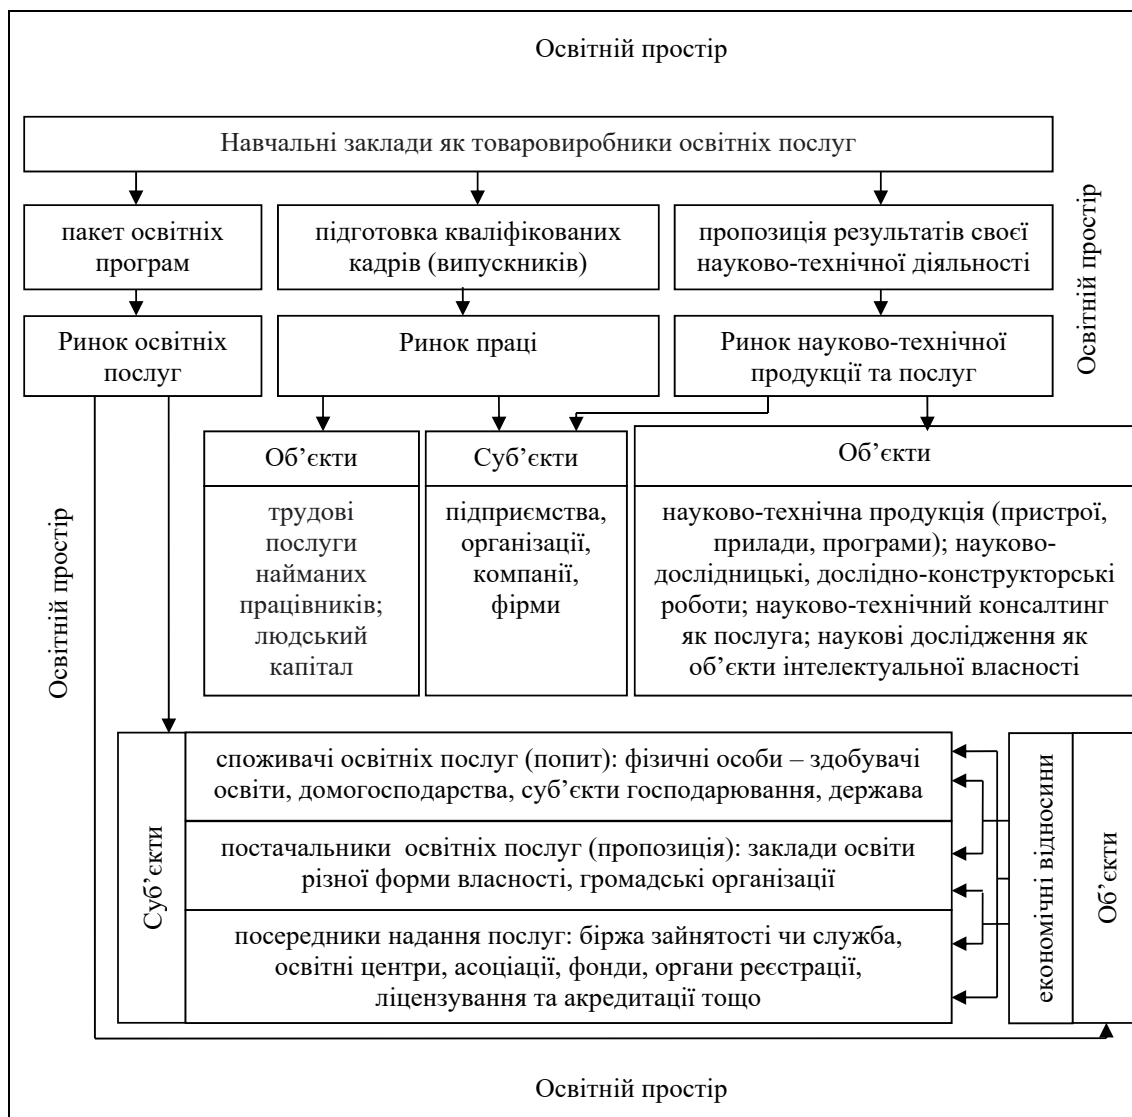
Освітній простір

Навчальні заклади як товаровиробники освітніх послуг

Освітній простір

пакет освітніх програм

підготовка кваліфікованих кадрів (випускників)

пропозиція результатів своєї науково-технічної діяльності

Ринок освітніх послуг

Ринок праці

Ринок науково-технічної продукції та послуг

Освітній простір

Об’єкти

трудові послуги найманих працівників; людський капітал

Суб’єкти

підприємства, організації, компанії, фірми

Об’єкти

науково-технічна продукція (пристрої, прилади, програми); науково-дослідницькі, дослідно-конструкторські роботи; науково-технічний консалтинг як послуга; наукові дослідження як об’єкти інтелектуальної власності

Суб’єкти

споживачі освітніх послуг (попит): фізичні особи – здобувачі освіти, домогосподарства, суб’єкти господарювання, держава

постачальники освітніх послуг (пропозиція): заклади освіти різної форми власності, громадські організації

посередники надання послуг: біржа зайнятості чи служба, освітні центри, асоціації, фонди, органи реєстрації, ліцензування та акредитації тощо

економічні відносини

Об’єкти

Освітній простір